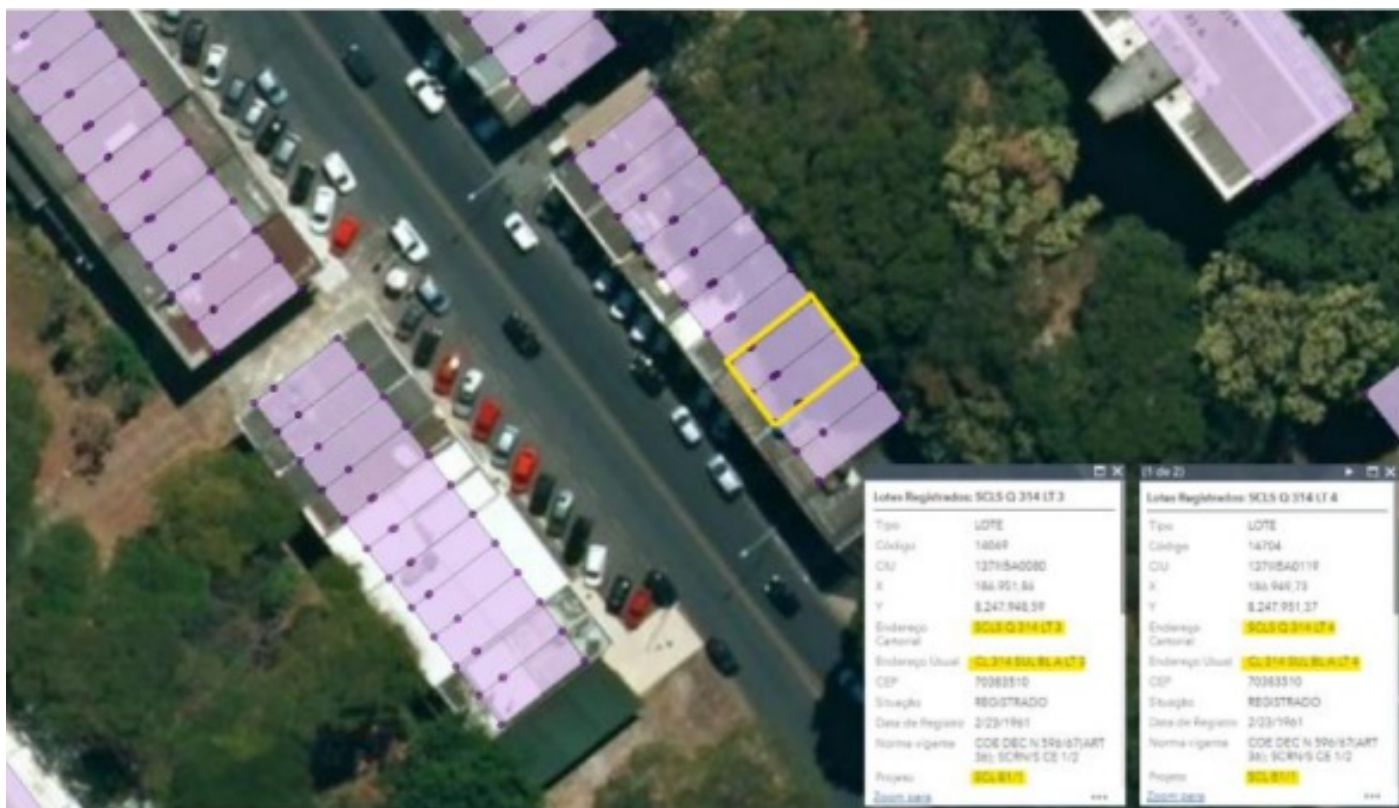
Lotes Registrados: SCLS Q 314 LT 3

| | |
|---|---|
| Tipo | LOTE |
| Código | 14069 |
| CIU | 1379SA0080 |
| X | 186.951,86 |
| Y | 8.247.948,59 |
| Endereço Cartorial | SCLS Q 314 LT 3 |
| Endereço Usual | CL 314 SUL BL A LT 3 |
| CEP | 70383510 |
| Situação | REGISTRADO |
| Data de Registro | 2/23/1961 |
| Norma vigente | COE DEC N 596/67(ART 36); SCRN/S CE 1/2 |
| Projeto | SCL 8/1/1 |

Zoom para ...

(1 de 2)

Lotes Registrados: SCLS Q 314 LT 4

| | |
|---|---|
| Tipo | LOTE |
| Código | 14704 |
| CIU | 1379SA0119 |
| X | 186.949,73 |
| Y | 8.247.951,37 |
| Endereço Cartorial | SCLS Q 314 LT 4 |
| Endereço Usual | CL 314 SUL BL A LT 4 |
| CEP | 70383510 |
| Situação | REGISTRADO |
| Data de Registro | 2/23/1961 |
| Norma vigente | COE DEC N 596/67(ART 36); SCRN/S CE 1/2 |
| Projeto | SCL 8/1/1 |

Zoom para ...